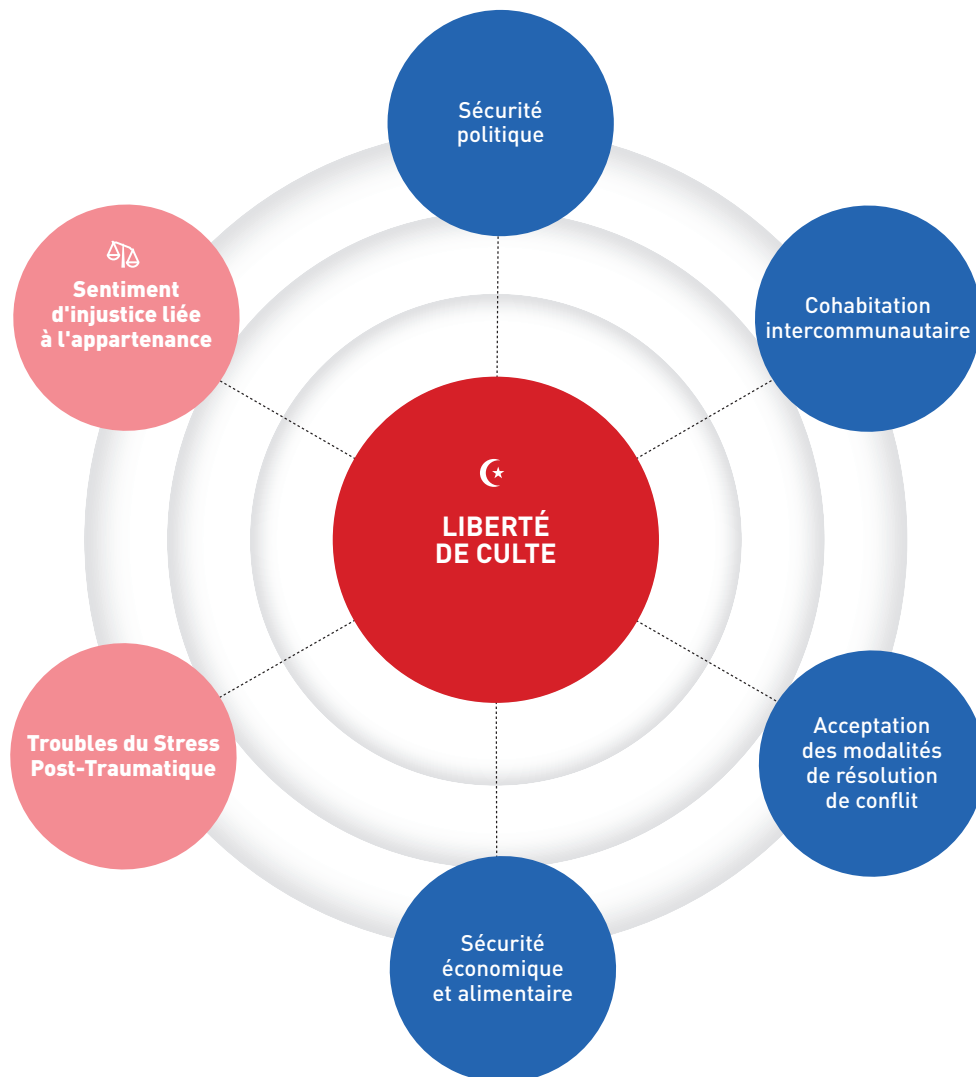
Sécurité politique

Sentiment d'injustice liée à l'appartenance

Cohabitation intercommunautaire

LIBERTÉ DE CULTE

Troubles du Stress Post-Traumatique

Acceptation des modalités de résolution de conflit

Sécurité économique et alimentaire